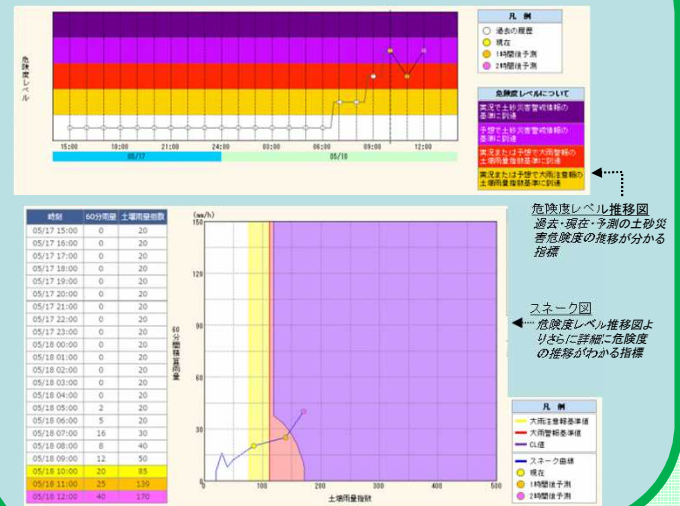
危険度レベル

15:00
18:00
21:00
24:00
03:00
06:00
09:00
12:00
05/17
05/18

凡　例
過去の履歴
現在
1時間後予測
2時間後予測

危険度レベルについて
実況で土砂災害警戒情報の基準に到達
予想で土砂災害警戒情報の基準に到達
実況または予想で大雨警報の土壌雨量指数基準に到達
実況または予想で大雨注意報の土壌雨量指数基準に到達

危険度レベル推移図
過去・現在・予測の土砂災害危険度の推移が分かる指標

| 時刻 | 60分雨量 | 土壌雨量指数 |
|---|---|---|
| 05/17 15:00 | 0 | 20 |
| 05/17 16:00 | 0 | 20 |
| 05/17 17:00 | 0 | 20 |
| 05/17 18:00 | 0 | 20 |
| 05/17 19:00 | 0 | 20 |
| 05/17 20:00 | 0 | 20 |
| 05/17 21:00 | 0 | 20 |
| 05/17 22:00 | 0 | 20 |
| 05/17 23:00 | 0 | 20 |
| 05/18 00:00 | 0 | 20 |
| 05/18 01:00 | 0 | 20 |
| 05/18 02:00 | 0 | 20 |
| 05/18 03:00 | 0 | 20 |
| 05/18 04:00 | 0 | 20 |
| 05/18 05:00 | 2 | 20 |
| 05/18 06:00 | 5 | 20 |
| 05/18 07:00 | 16 | 30 |
| 05/18 08:00 | 8 | 40 |
| 05/18 09:00 | 12 | 50 |
| 05/18 10:00 | 20 | 85 |
| 05/18 11:00 | 25 | 139 |
| 05/18 12:00 | 40 | 170 |

(mm/h)
150
120
90
60
30
0
60分間積算雨量
0
100
200
300
400
500
土壌雨量指数

スネーク図
危険度レベル推移図よりさらに詳細に危険度の推移がわかる指標

凡　例
大雨注意報基準値
大雨警報基準値
CL値
スネーク曲線
現在
1時間後予測
2時間後予測